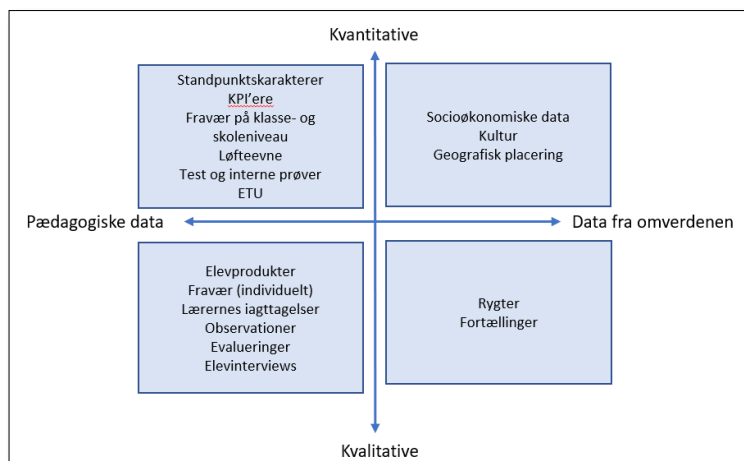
Kvantitative

Standpunktskarakterer
KPI'ere
Fravær på klasse- og skoleniveau
Løfteevne
Test og interne prøver
ETU

Socioøkonomiske data
Kultur
Geografisk placering

Pædagogiske data

Data fra omverdenen

Elevprodukter
Fravær (individuelt)
Lærernes iagttagelser
Observationer
Evalueringer
Elevinterviews

Rygter
Fortællinger

Kvalitative